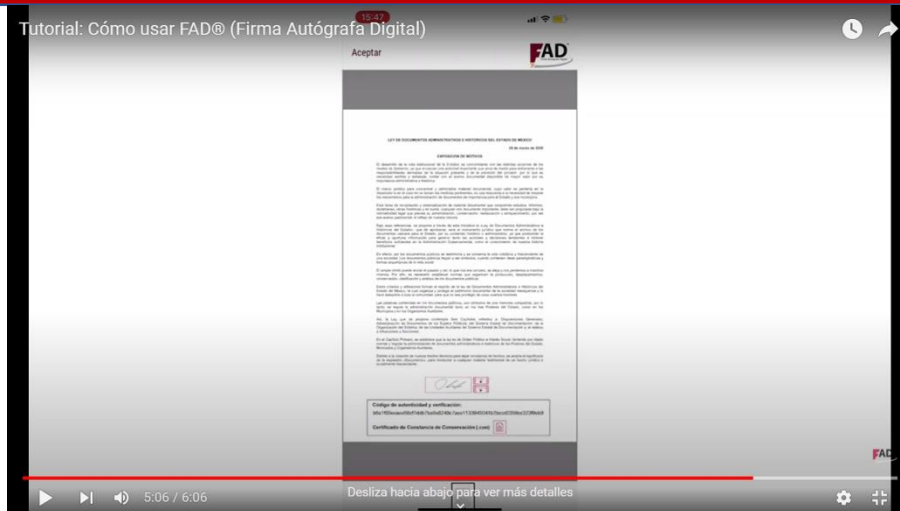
Tutorial: Cómo usar FAD® (Firma Autógrafa Digital)

15:47

Aceptar

FAD

LEY DE DOCUMENTOS ADMINISTRATIVOS E HISTÓRICOS DEL ESTADO DE MÉXICO

EXPOSICIÓN DE MOTIVOS

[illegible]

Código de autenticidad y verificación:

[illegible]

Certificado de Constancia de Conservación (.con)

FAD

5:06 / 6:06

Desliza hacia abajo para ver más detalles